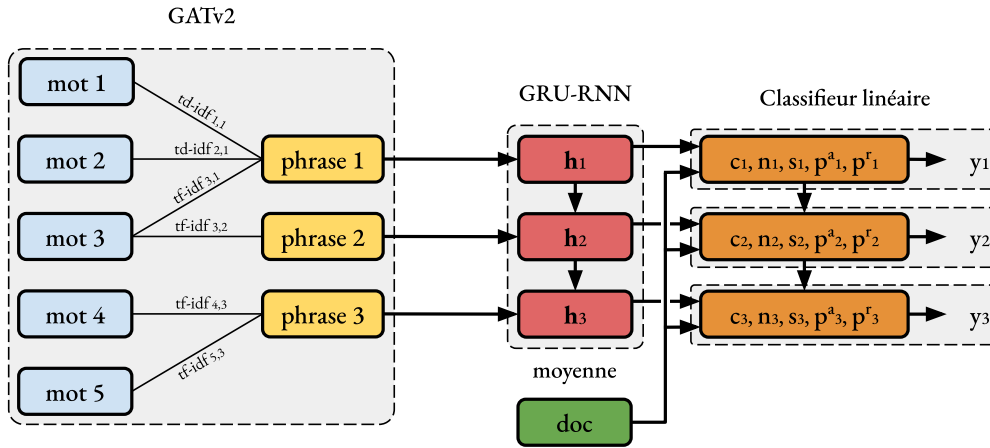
GATv2

mot 1

mot 2

mot 3

mot 4

mot 5

td-idf $_{1,1}$

td-idf $_{2,1}$

tf-idf $_{3,1}$

tf-idf $_{3,2}$

tf-idf $_{4,3}$

tf-idf $_{5,3}$

phrase 1

phrase 2

phrase 3

GRU-RNN

$\mathbf{h}_1$

$\mathbf{h}_2$

$\mathbf{h}_3$

moyenne

doc

Classifieur linéaire

$c_1, n_1, s_1, p^a{}_1, p^r{}_1$

$c_2, n_2, s_2, p^a{}_2, p^r{}_2$

$c_3, n_3, s_3, p^a{}_3, p^r{}_3$

$y_1$

$y_2$

$y_3$